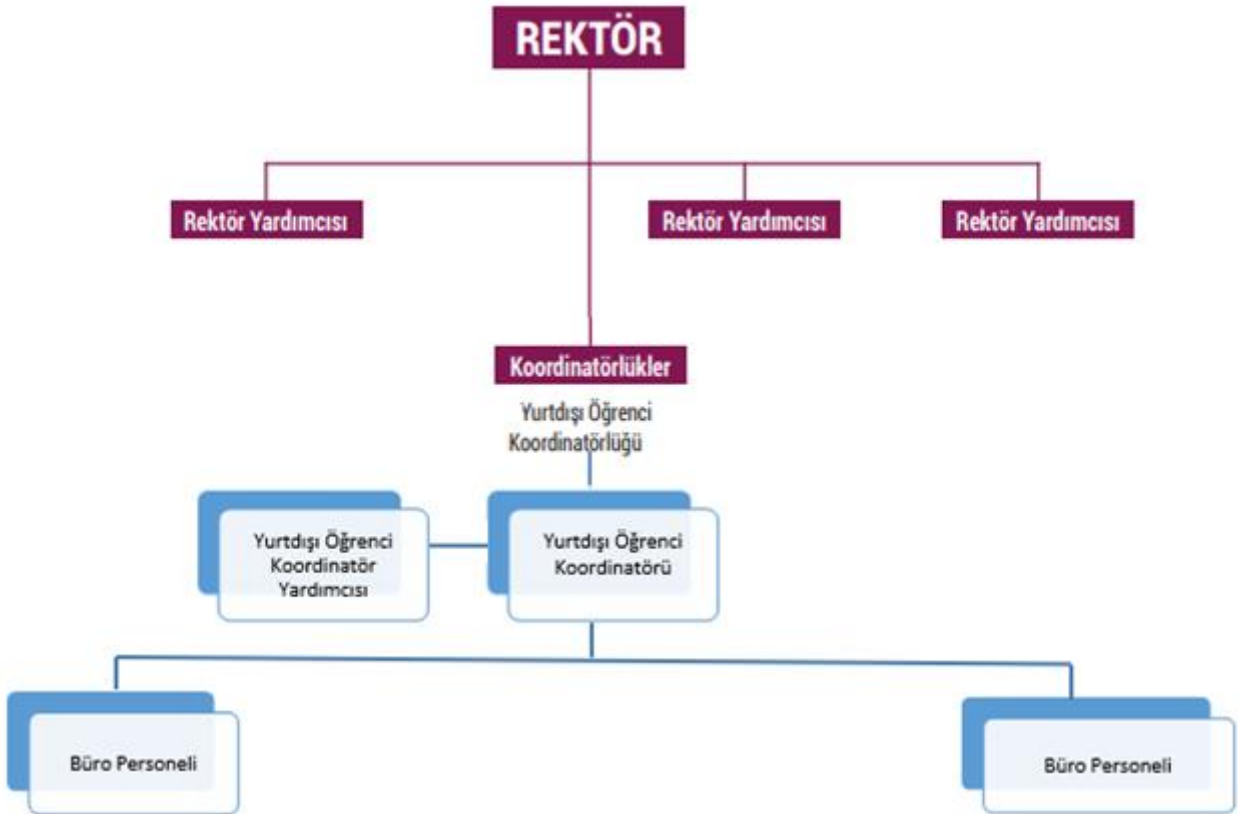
REKTÖR

Rektör Yardımcısı

Rektör Yardımcısı

Rektör Yardımcısı

Koordinatörlükler

Yurtdışı Öğrenci Koordinatörlüğü

Yurtdışı Öğrenci Koordinatör Yardımcısı

Yurtdışı Öğrenci Koordinatörü

Büro Personeli

Büro Personeli